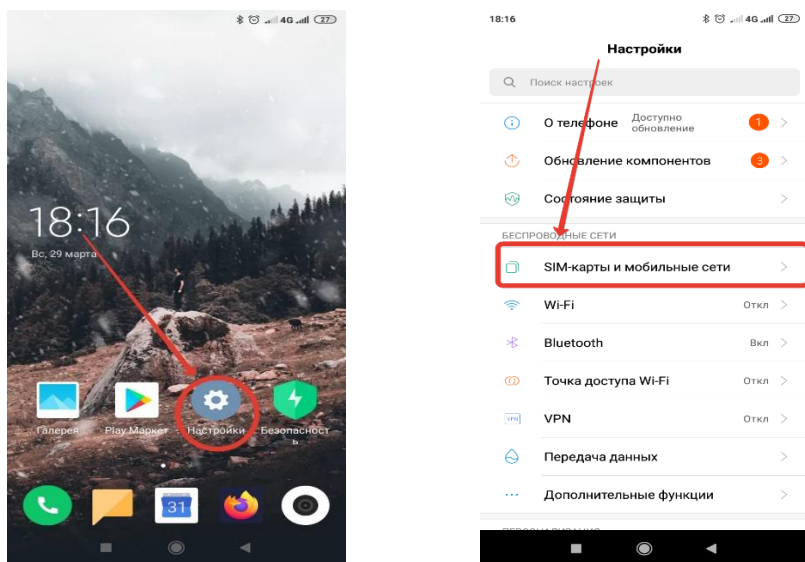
4G 27

18:16

Вс, 29 марта

Галерея

Play Маркет

Настройки

Безопасность

31

18:16

4G 27

Настройки

Поиск настроек

О телефоне Доступно обновление 1

Обновление компонентов 3

Состояние защиты

БЕСПРОВОДНЫЕ СЕТИ

SIM-карты и мобильные сети

Wi-Fi Откл

Bluetooth Вкл

Точка доступа Wi-Fi Откл

VPN Откл

Передача данных

Дополнительные функции

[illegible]